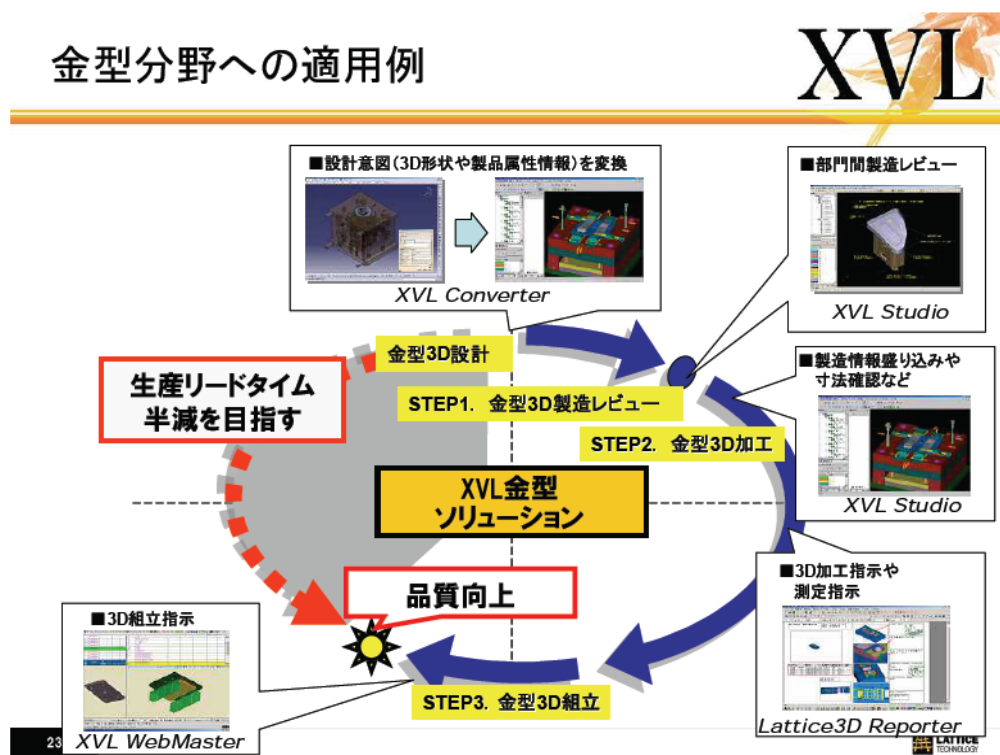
金型分野への適用例

XVL

■設計意図（3D形状や製品属性情報）を変換

XVL Converter

■部門間製造レビュー

XVL Studio

金型3D設計

生産リードタイム半減を目指す

STEP1. 金型3D製造レビュー

■製造情報盛り込みや寸法確認など

STEP2. 金型3D加工

XVL金型ソリューション

XVL Studio

品質向上

■3D加工指示や測定指示

■3D組立指示

STEP3. 金型3D組立

23

XVL WebMaster

Lattice3D Reporter

LATTICE TECHNOLOGY